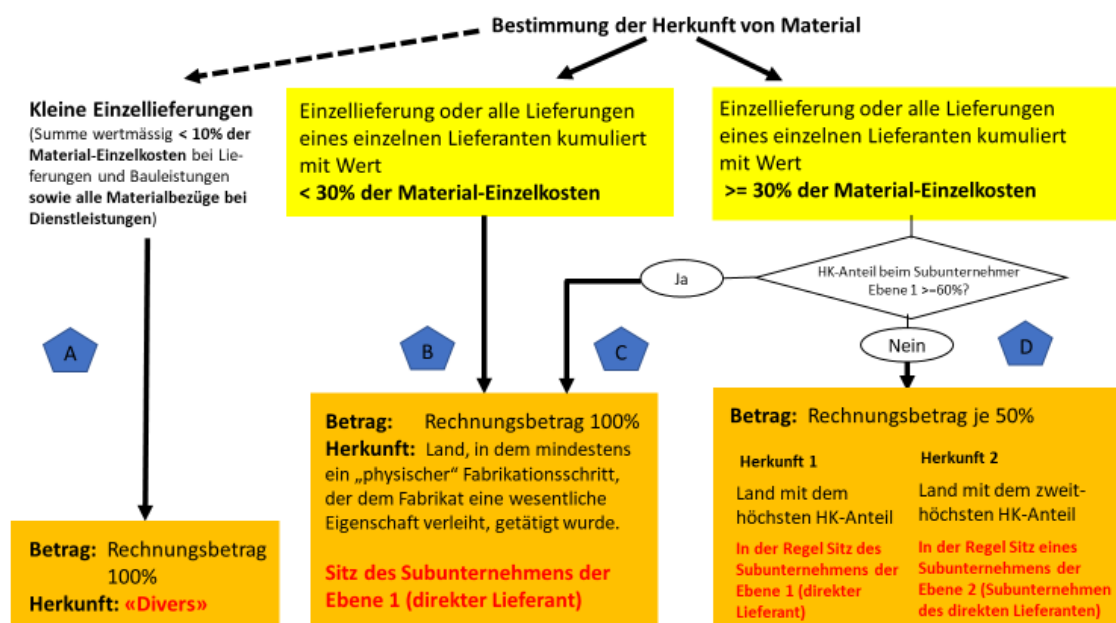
Bestimmung der Herkunft von Material

Kleine Einzellieferungen
(Summe wertmässig < 10% der Material-Einzelkosten bei Lieferungen und Bauleistungen sowie alle Materialbezüge bei Dienstleistungen)

Einzellieferung oder alle Lieferungen eines einzelnen Lieferanten kumuliert mit Wert
< 30% der Material-Einzelkosten

Einzellieferung oder alle Lieferungen eines einzelnen Lieferanten kumuliert mit Wert
>= 30% der Material-Einzelkosten

Ja

HK-Anteil beim Subunternehmer Ebene 1 >=60%?

Nein

A

B

C

D

Betrag: Rechnungsbetrag 100%
Herkunft: Land, in dem mindestens ein „physischer" Fabrikationsschritt, der dem Fabrikat eine wesentliche Eigenschaft verleiht, getätigt wurde.

Sitz des Subunternehmens der Ebene 1 (direkter Lieferant)

Betrag: Rechnungsbetrag je 50%

Herkunft 1
Land mit dem höchsten HK-Anteil
In der Regel Sitz des Subunternehmens der Ebene 1 (direkter Lieferant)

Herkunft 2
Land mit dem zweithöchsten HK-Anteil
In der Regel Sitz eines Subunternehmens der Ebene 2 (Subunternehmen des direkten Lieferanten)

Betrag: Rechnungsbetrag 100%
Herkunft: «Divers»